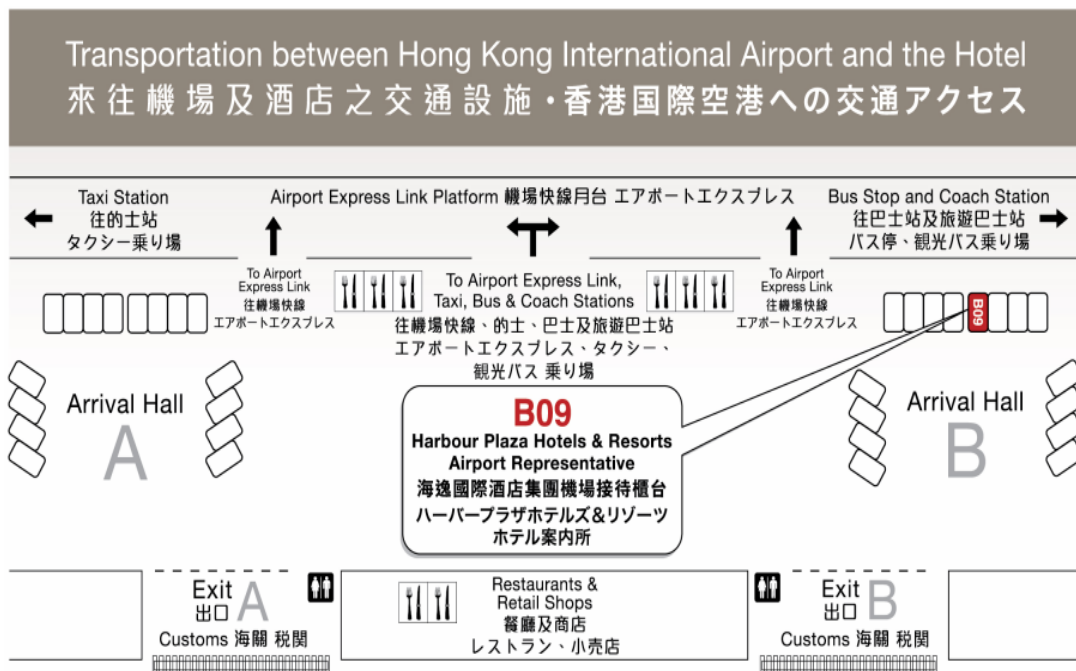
Transportation between Hong Kong International Airport and the Hotel
來往機場及酒店之交通設施・香港国際空港への交通アクセス

Taxi Station
往的士站
タクシー乗り場

Airport Express Link Platform 機場快線月台 エアポートエクスプレス

Bus Stop and Coach Station
往巴士站及旅遊巴士站
バス停、観光バス乗り場

To Airport Express Link
往機場快線
エアポートエクスプレス

To Airport Express Link, Taxi, Bus & Coach Stations
往機場快線、的士、巴士及旅遊巴士站
エアポートエクスプレス、タクシー、観光バス 乗り場

To Airport Express Link
往機場快線
エアポートエクスプレス

B09

Arrival Hall
A

Arrival Hall
B

B09
Harbour Plaza Hotels & Resorts
Airport Representative
海逸國際酒店集團機場接待櫃台
ハーバープラザホテルズ&リゾーツ
ホテル案内所

Exit A
出口
Customs 海關 税関

Restaurants & Retail Shops
餐廳及商店
レストラン、小売店

Exit B
出口
Customs 海關 税関